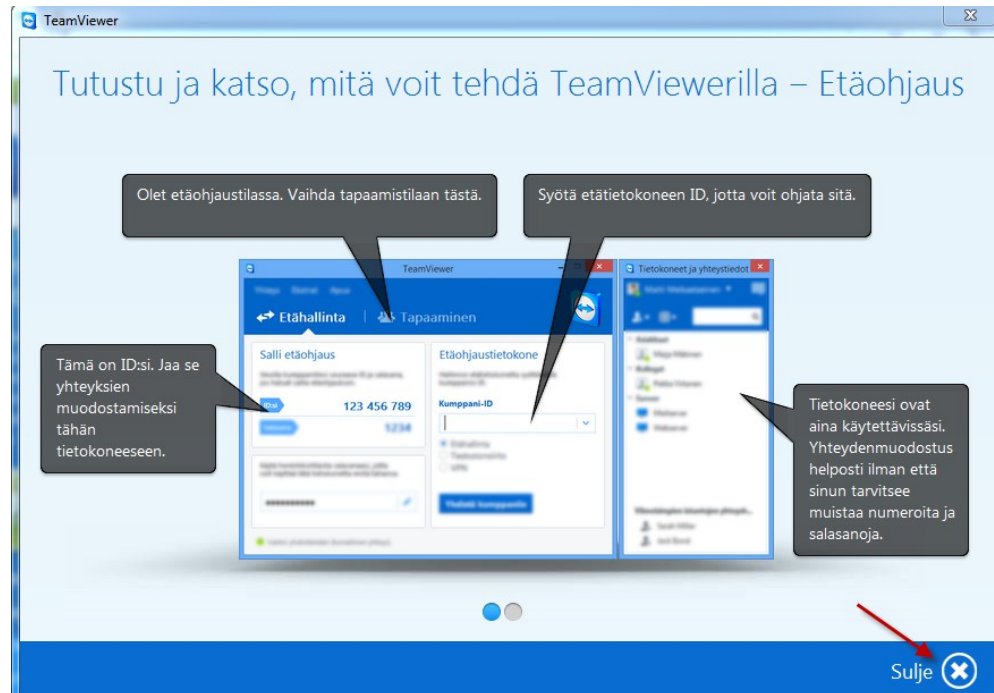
TeamViewer

Tutustu ja katso, mitä voit tehdä TeamViewerilla – Etäohjaus

Olet etäohjaustilassa. Vaihda tapaamistilaan tästä.

Syötä etätietokoneen ID, jotta voit ohjata sitä.

TeamViewer

Etähallinta | Tapaaminen

Salli etäohjaus

ID:si 123 456 789

1234

Etäohjaustietokone

Kumppani-ID

Tietokoneet ja yhteystiedot

Tämä on ID:si. Jaa se yhteyksien muodostamiseksi tähän tietokoneeseen.

Tietokoneesi ovat aina käytettävissäsi. Yhteydenmuodostus helposti ilman että sinun tarvitsee muistaa numeroita ja salasanoja.

Sulje